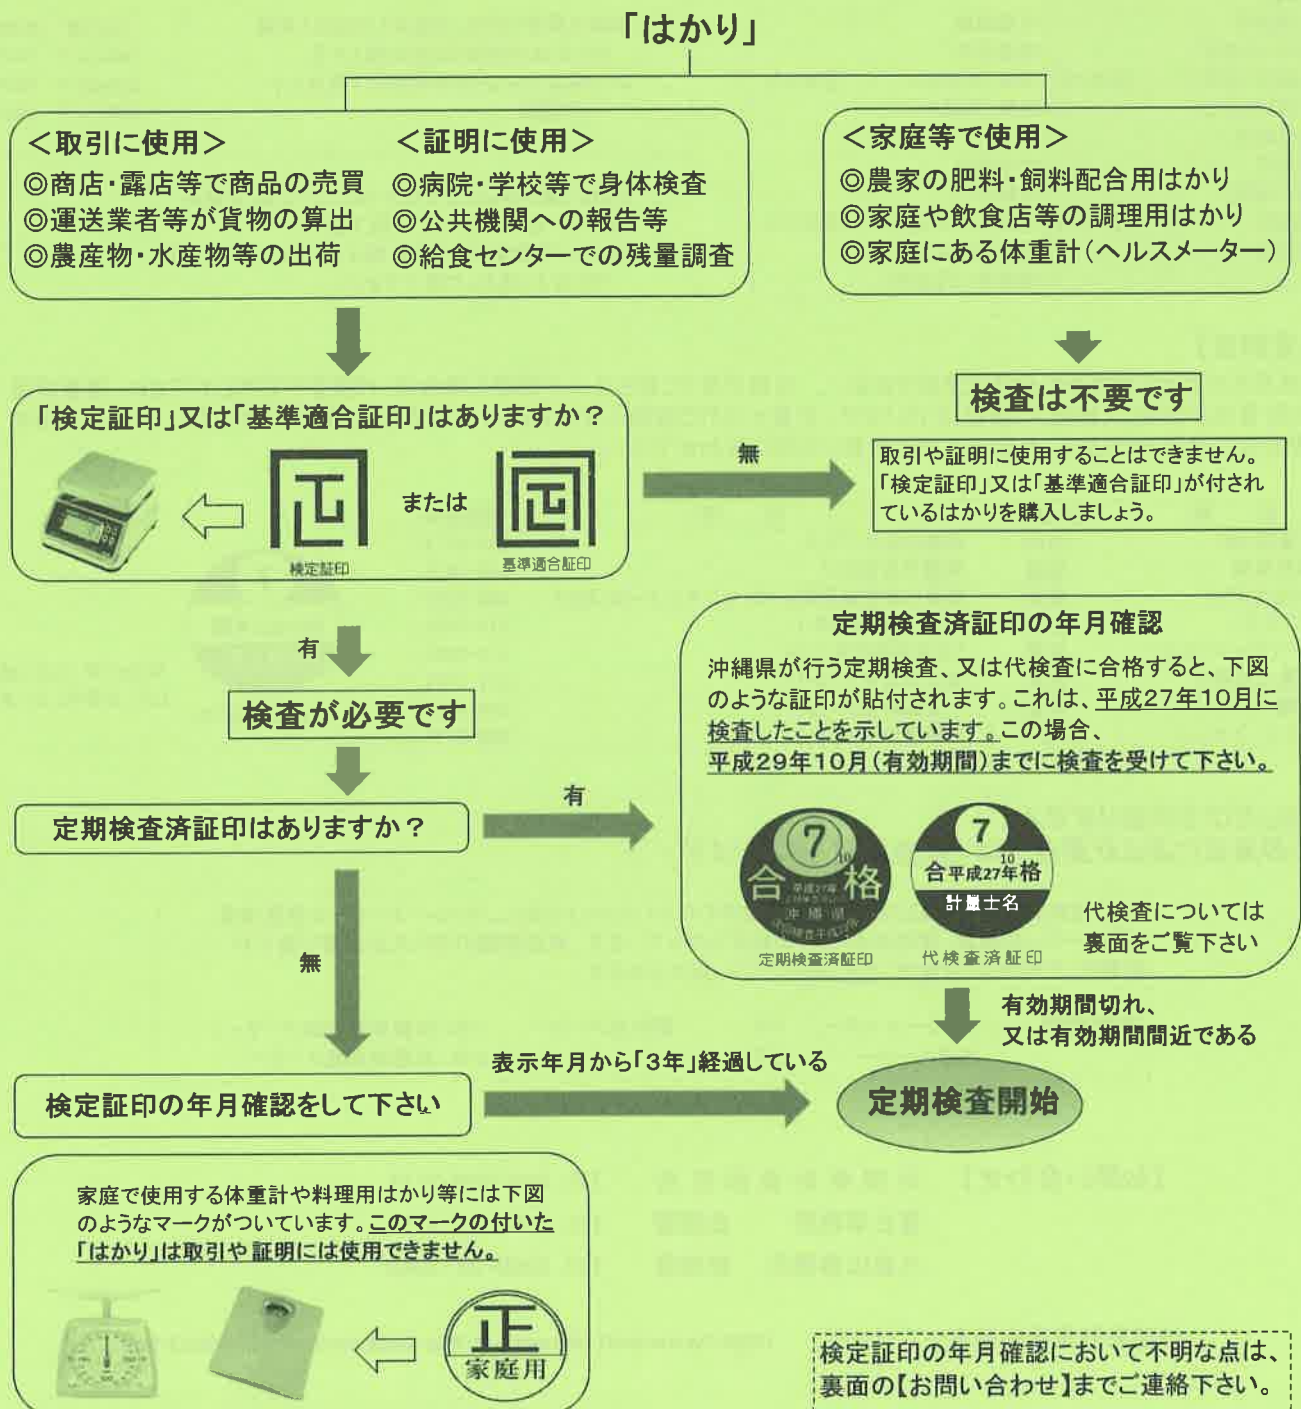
「はかり」

<取引に使用>
◎商店・露店等で商品の売買
◎運送業者等が貨物の算出
◎農産物・水産物等の出荷

<証明に使用>
◎病院・学校等で身体検査
◎公共機関への報告等
◎給食センターでの残量調査

<家庭等で使用>
◎農家の肥料・飼料配合用はかり
◎家庭や飲食店等の調理用はかり
◎家庭にある体重計(ヘルスメーター)

検査は不要です

取引や証明に使用することはできません。「検定証印」又は「基準適合証印」が付されているはかりを購入しましょう。

「検定証印」又は「基準適合証印」はありますか？

検定証印　または　基準適合証印

無

有

検査が必要です

定期検査済証印はありますか？

有

定期検査済証印の年月確認

沖縄県が行う定期検査、又は代検査に合格すると、下図のような証印が貼付されます。これは、平成27年10月に検査したことを示しています。この場合、平成29年10月(有効期間)までに検査を受けて下さい。

7 10 合 格 平成27年 沖縄県
定期検査済証印

7 10 合平成27年格 計量士名
代検査済証印

代検査については裏面をご覧下さい

無

有効期間切れ、又は有効期間間近である

表示年月から「3年」経過している

検定証印の年月確認をして下さい

定期検査開始

家庭で使用する体重計や料理用はかり等には下図のようなマークがついています。このマークの付いた「はかり」は取引や証明には使用できません。

正 家庭用

検定証印の年月確認において不明な点は、裏面の【お問い合わせ】までご連絡下さい。